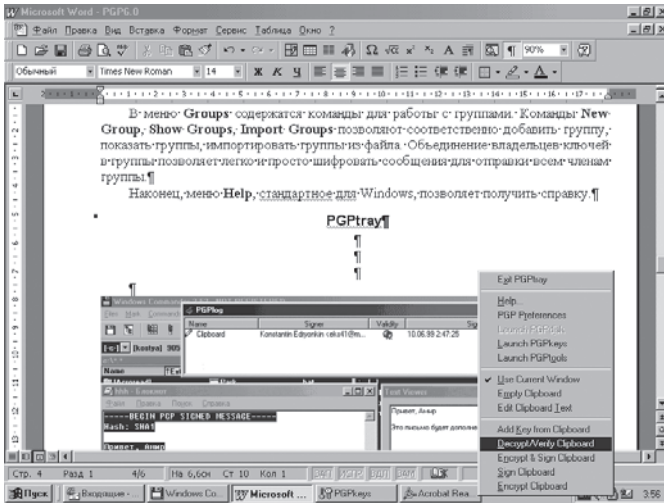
Microsoft Word - PGP6.0

Файл Правка Вид Вставка Формат Сервис Таблица Окно ?

90%

Обычный | Times New Roman | 14 | Ж К Ч

В меню Groups содержатся команды для работы с группами. Команды New Group, Show Groups, Import Groups позволяют соответственно добавить группу, показать группы, импортировать группы из файла. Объединение владельцев ключей в группы позволяет легко и просто шифровать сообщения для отправки всем членам группы.¶

Наконец, меню Help, стандартное для Windows, позволяет получить справку.¶

PGPtray¶

¶

¶

¶

¶

Windows Commander

PGPlog

| Name | Signer | Validity | |
|---|---|---|---|
| Clipboard | Konstantin Edyonkin <ekv41@m... | | 10.06.99 2:47:25 |

Name

Mh - Блокнот

Файл Правка Поиск Справка

-----BEGIN PGP SIGNED MESSAGE-----
Hash: SHA1

Привет, Амир

Text Viewer

Привет, Амир

Это письмо будет дополне

Exit PGPtray
Help...
PGP Preferences
Launch PGPtools
Launch PGPkeys
Launch PGPtools
Use Current Window
Empty Clipboard
Edit Clipboard Text
Add Key from Clipboard
Decrypt/Verify Clipboard
Encrypt & Sign Clipboard
Sign Clipboard
Encrypt Clipboard

Стр. 4 | Разд 1 | 4/6 | На 6,6см | Ст 10 | Кол 1 | ЗАП | ИСПР | ВДЛ | ЗАМ

Пуск | Входящие - ... | Windows Co... | Microsoft ... | PGPkeys | Acrobat Rea... | 3:56